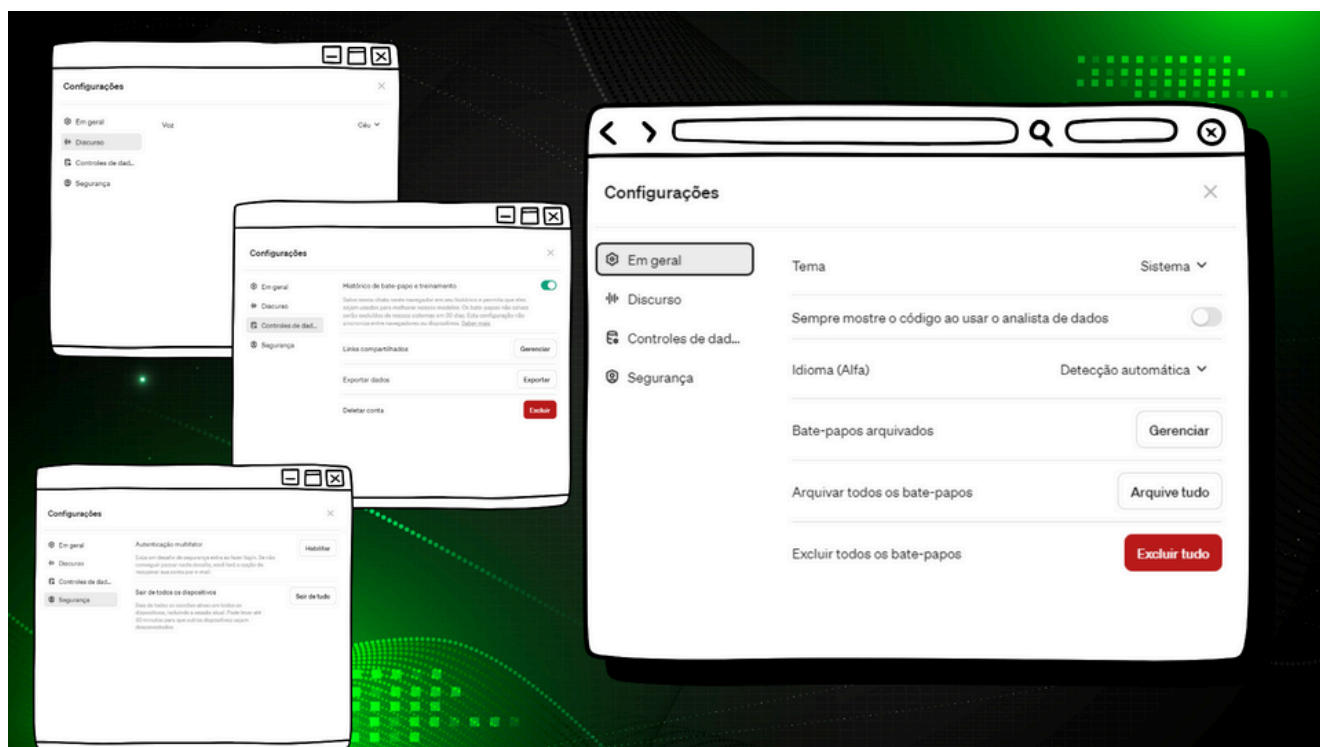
Configurações

Em geral
Discurso
Controles de dad...
Segurança

Voz
Céu

Configurações

Em geral
Discurso
Controles de dad...
Segurança

Histórico de bate-papo e treinamento
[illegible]

Links compartilhados
Gerenciar
Exportar dados
Exportar
Deletar conta
Excluir

Configurações

Em geral
Discurso
Controles de dad...
Segurança

Autenticação multifator
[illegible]
Habilitar

Sair de todos os dispositivos
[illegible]
Sair de tudo

Configurações

Em geral
Discurso
Controles de dad...
Segurança

Tema
Sistema

Sempre mostre o código ao usar o analista de dados

Idioma (Alfa)
Detecção automática

Bate-papos arquivados
Gerenciar

Arquivar todos os bate-papos
Arquive tudo

Excluir todos os bate-papos
Excluir tudo